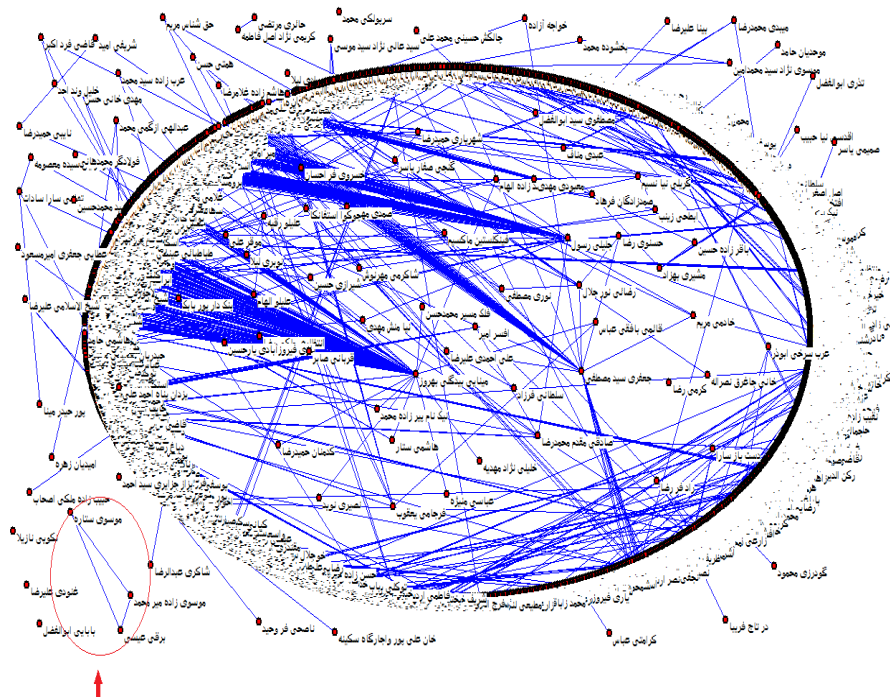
حق شناس مریم
حائری مرتضی
کریمی نژاد اصل فاطمه
سریونکی محمد
سید علی نژاد سید موسی
جانگیر حسینی محمد تقی
خواجه آزاده
بخشوده محمد
بینا علیرضا
مبیدی محمدرضا
موحدیان حامد
موسوی نژاد سید محمدامین
شریفی امید
قاضی فرد اکبر
عرب زاده سید مجید
خلیل وند احد
مهدی خانی حسن
هوشی حسن
کاظم زاده غلامرضا
عبدالهی ازگمی مجید
نایبی حمیدرضا
فولادگر محمدعلی
حسینیه محمد معصومه
تقوی سارا سادات
عطایی جعفری امیرمسعود
الاسلامی علیرضا
شهریاری حمیدرضا
مصطفوی سید ابوالفضل
خسروی فراهانی
کبیری صغری
عبدی مینا
کرمی نیا نسیم
محمودی مهدی زاده الهام
صیدرامکان فرهاد
ابطحی زینب
مهمیدی معصوم
جلیلی رسول
حسنوی رضا
باقرزاده حسین
مشیری بهزاد
رضایی نور جلال
نوری مصطفی
شاکرمی مهرنوش
قائمی باقری عباس
خادمی مریم
فلک مسیر محمدحسن
اصغر امیر
علی احمدی علیرضا
سلطانی فرزانه
جعفری سید مصطفی
کریمی رضا
عرب سرخی ابوذر
مبارکی شیکی بهروز
نیک نام پیر زاده محمد
هاشمی ستار
کلکمان حمیدرضا
صادقی مقدم محمدرضا
خلیلی نژاد مهدیه
عباسی منیژه
نصیری بوید
فرجامی یعقوب
امینیان زهره
پور حیدر مینا
موسوی ستاره
نکوبی نازیلا
شوندی علیرضا
موسوی زاده میر محمد
شاکری عبدالرضا
بابایی ابوالفضل
برقی عیسی
موسوی فروحید
ناصحی فر وحید
خان علی پور واجارگاه سکینه
کرامتی عباس
درتاج فریبا
گودرزی محمود
رکن الدین
ترکی ابوالفضل